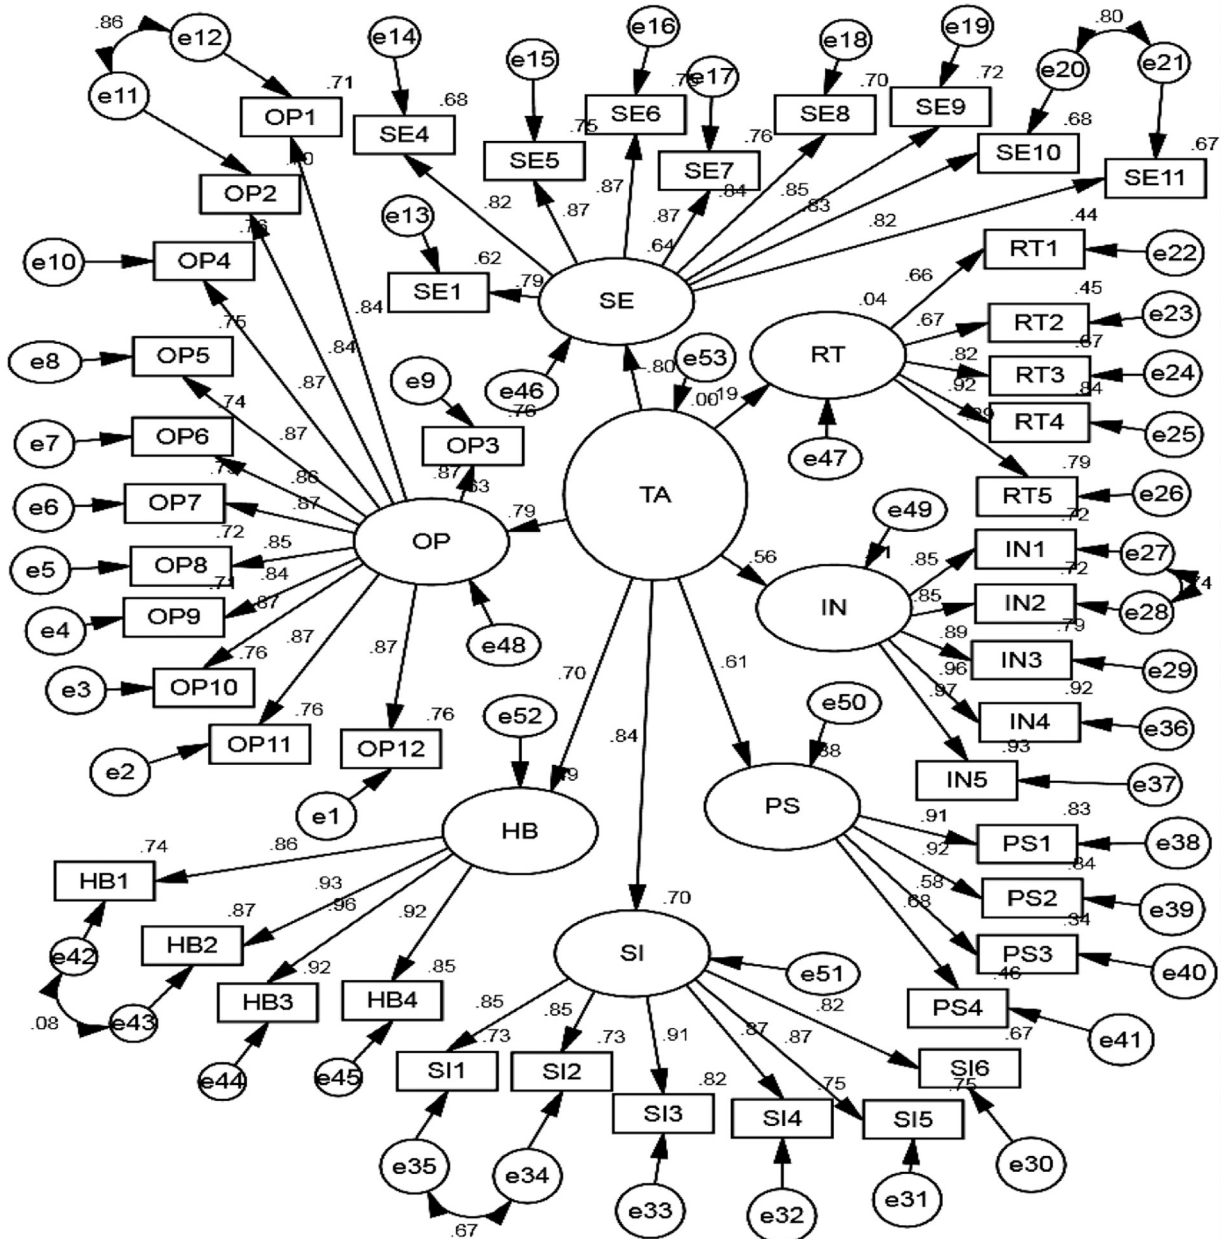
.86
e12
e11
.71
OP1
e14
SE4
.68
e15
e16
SE6
.7
e17
.75
SE5
SE7
e18
.70
SE8
e19
.72
SE9
.80
e20
e21
SE10
.68
SE11
.67
OP2
.70
.82
.87
.87
.87
.84
.76
.85
.83
.82
e13
e10
OP4
.76
SE1
.62
.79
SE
.64
.44
RT1
e22
.66
.04
.84
.75
.84
.45
RT2
e23
.67
e8
OP5
.87
e9
.80
e53
RT
.67
.82
RT3
e24
.74
e46
.76
OP3
.00
.19
.92
.84
RT4
e25
.89
e7
OP6
.87
e47
.73
.86
.87
.63
TA
.79
RT5
e26
e6
OP7
.87
.79
OP
e49
.72
.72
.85
.56
.71
IN1
e27
e5
OP8
.85
.84
.85
.72
.71
IN
IN2
e28
.74
e4
OP9
.87
.89
.79
.76
IN3
e29
.96
.87
.87
e48
.70
.61
.97
.92
IN4
e36
e3
OP10
.76
.76
e50
.93
OP11
OP12
e52
.84
.88
IN5
e37
e2
.79
PS
.91
.83
e1
HB
PS1
e38
.74
.86
.92
.84
HB1
.93
.58
PS2
e39
.87
.96
.92
.68
.34
HB2
.70
PS3
e40
e42
.92
.85
.46
HB3
HB4
SI
e51
PS4
.08
e43
.85
.85
.82
.67
e41
.73
.73
.91
.87
.87
SI6
e44
e45
SI1
SI2
.82
.75
.75
SI3
SI4
SI5
e35
e34
e30
e33
e32
e31
.67